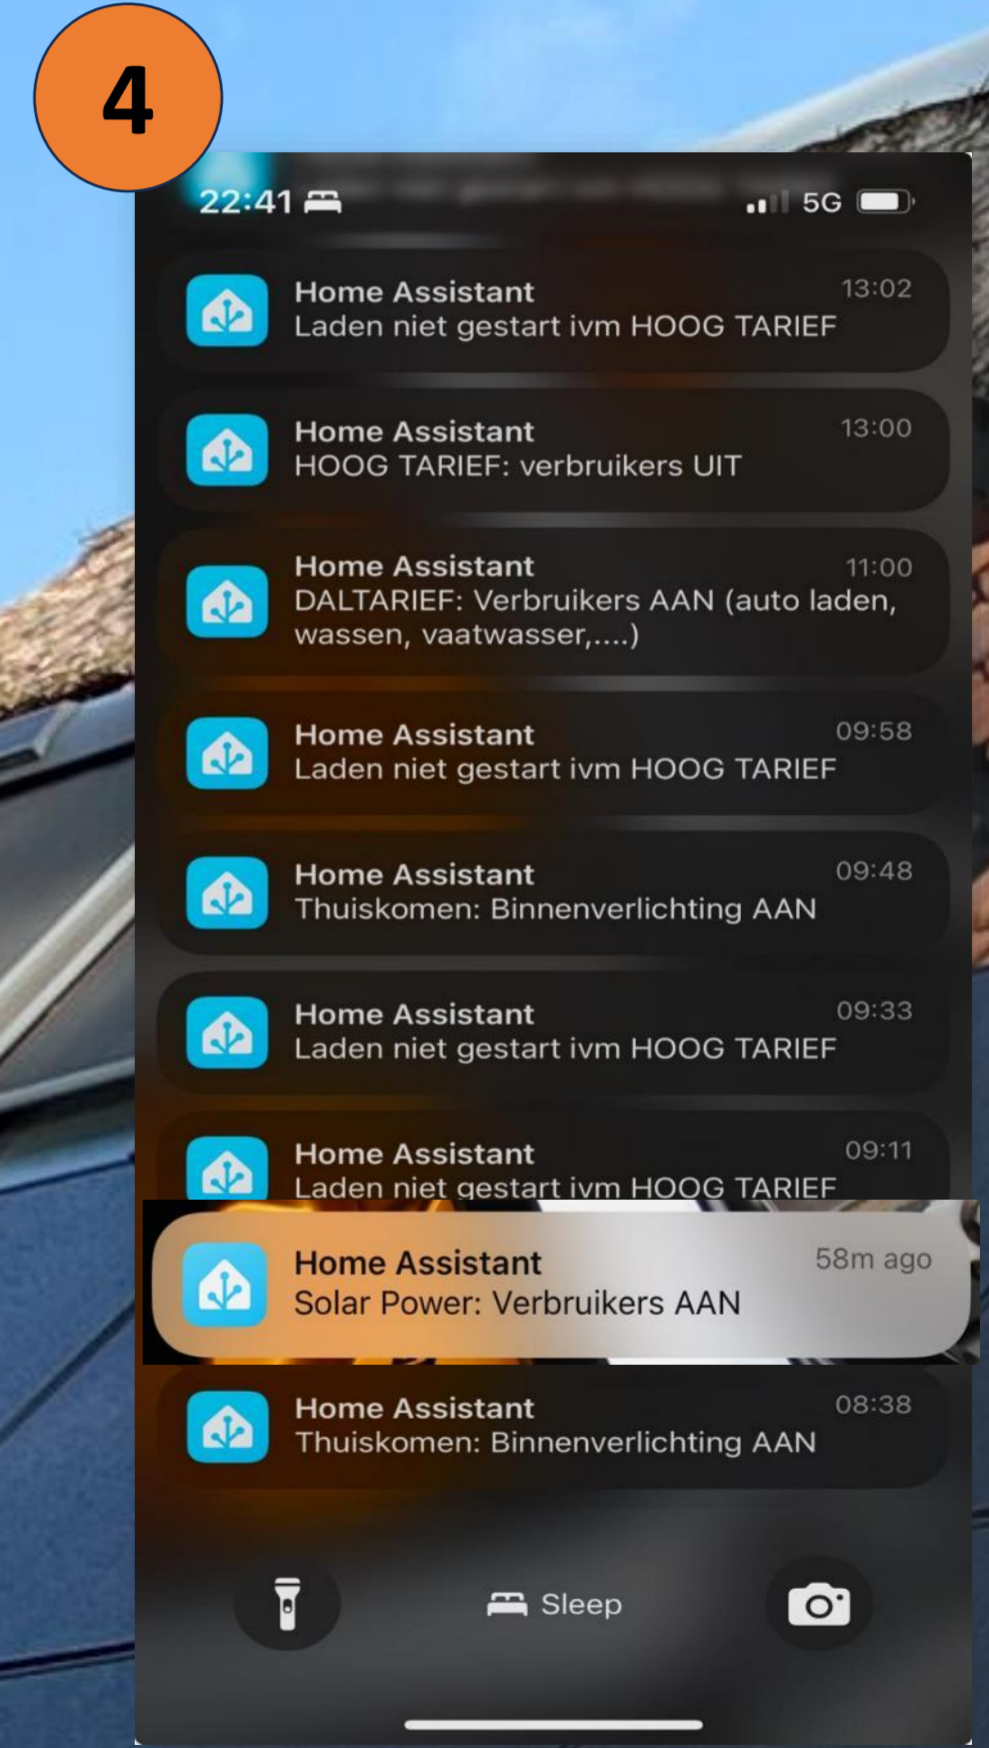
4

22:41 5G

Home Assistant 13:02
Laden niet gestart ivm HOOG TARIEF

Home Assistant 13:00
HOOG TARIEF: verbruikers UIT

Home Assistant 11:00
DALTARIEF: Verbruikers AAN (auto laden, wassen, vaatwasser,....)

Home Assistant 09:58
Laden niet gestart ivm HOOG TARIEF

Home Assistant 09:48
Thuiskomen: Binnenverlichting AAN

Home Assistant 09:33
Laden niet gestart ivm HOOG TARIEF

Home Assistant 09:11
Laden niet gestart ivm HOOG TARIEF

Home Assistant 58m ago
Solar Power: Verbruikers AAN

Home Assistant 08:38
Thuiskomen: Binnenverlichting AAN

Sleep